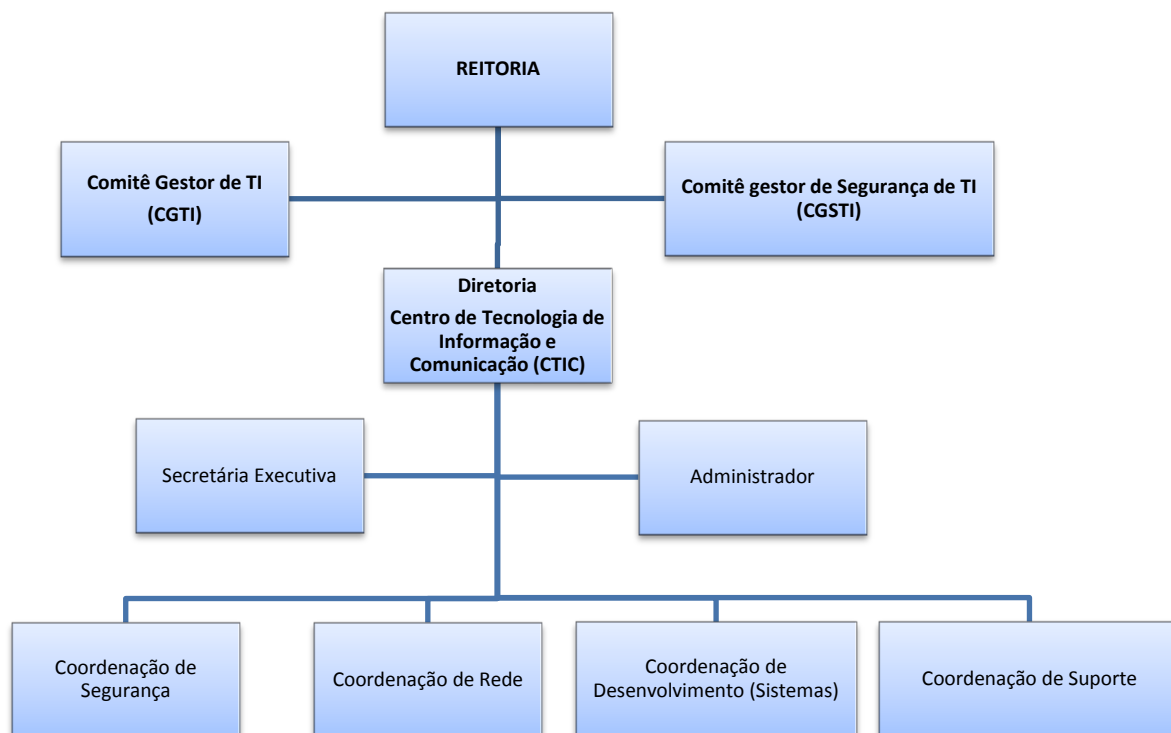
REITORIA

Comitê Gestor de TI
(CGTI)

Comitê gestor de Segurança de TI
(CGSTI)

Diretoria
Centro de Tecnologia de Informação e Comunicação (CTIC)

Secretária Executiva

Administrador

Coordenação de Segurança

Coordenação de Rede

Coordenação de Desenvolvimento (Sistemas)

Coordenação de Suporte